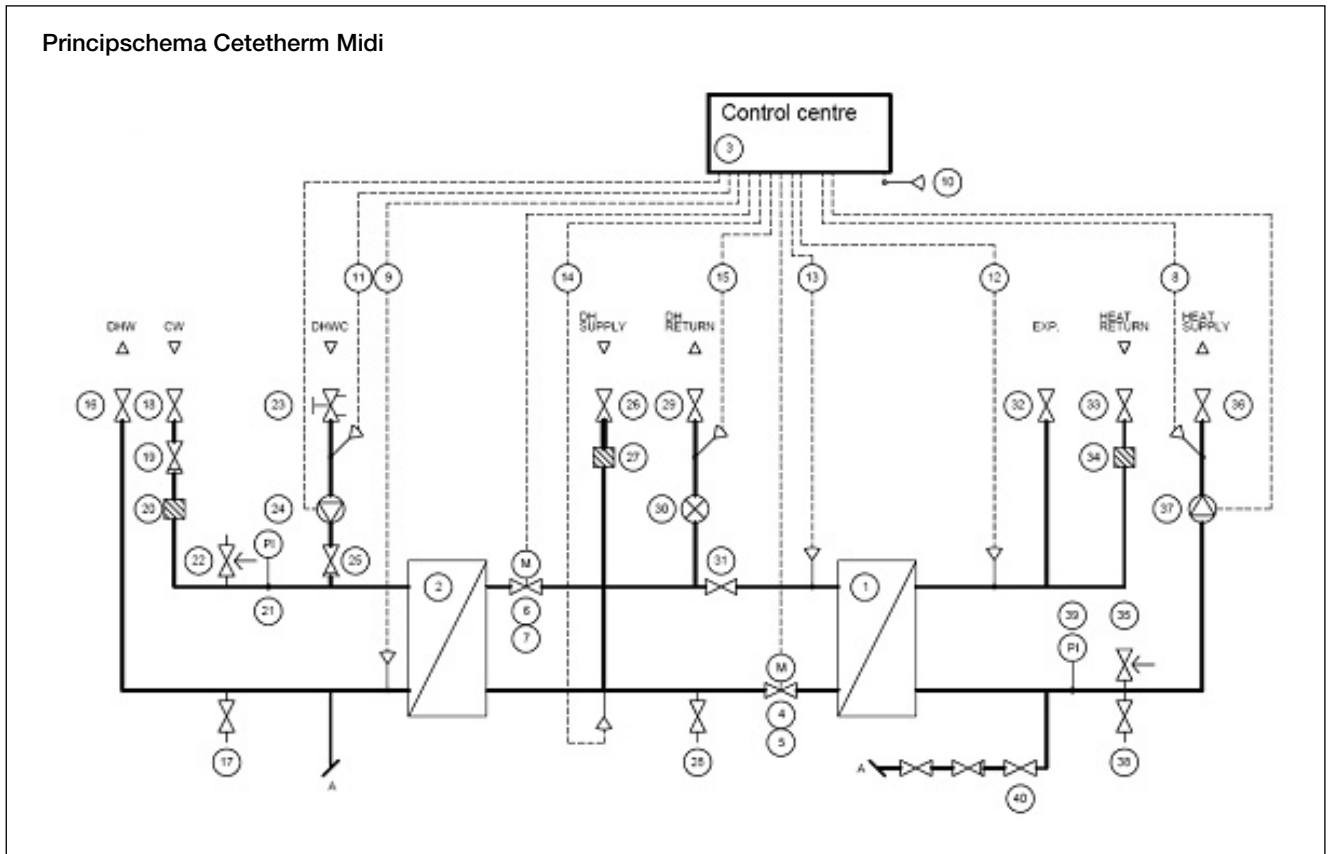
Principschema Cetetherm Midi

Control centre
3
10
11 9 14 15 13 12 8
DHW CW DHWC DH SUPPLY DH RETURN EXP. HEAT RETURN HEAT SUPPLY
16 18 23 26 29 32 33 36
19 27 34
20 24 30 37
22 PI 25 M 31
21 2 6 1 39 35
7 PI
M
4
17 28 5 38
A A
40